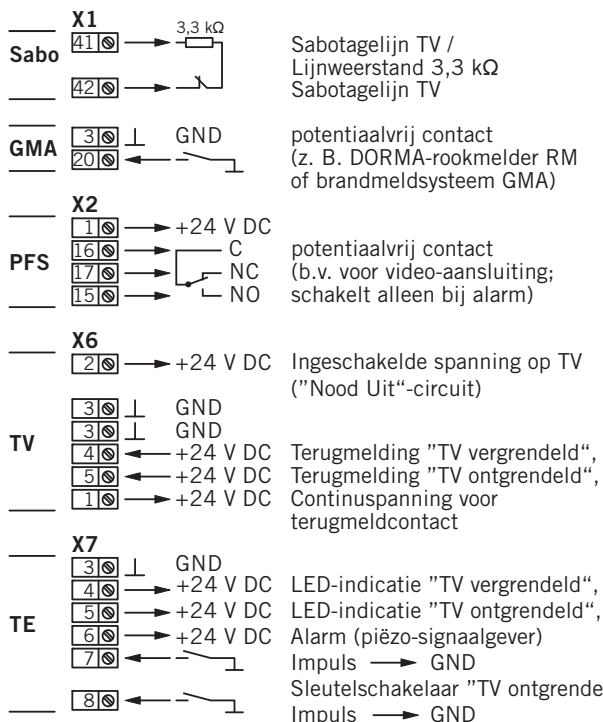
X1
Sabo
41 3,3 kΩ Sabotagelijn TV / Lijnweerstand 3,3 kΩ
42 Sabotagelijn TV

GMA
3 GND potentiaalvrij contact (z. B. DORMA-rookmelder RM of brandmeldsysteem GMA)
20

X2
PFS
1 +24 V DC
16 C potentiaalvrij contact
17 NC (b.v. voor video-aansluiting;
15 NO schakelt alleen bij alarm)

X6
2 +24 V DC Ingeschakelde spanning op TV ("Nood Uit"-circuit)

TV
3 GND
3 GND
4 +24 V DC Terugmelding "TV vergrendeld",
5 +24 V DC Terugmelding "TV ontgrendeld",
1 +24 V DC Continuspanning voor terugmeldcontact

X7
TE
3 GND
4 +24 V DC LED-indicatie "TV vergrendeld",
5 +24 V DC LED-indicatie "TV ontgrendeld",
6 +24 V DC Alarm (piëzo-signaalgever)
7 Impuls → GND
8 Sleutelschakelaar "TV ontgrende Impuls → GND